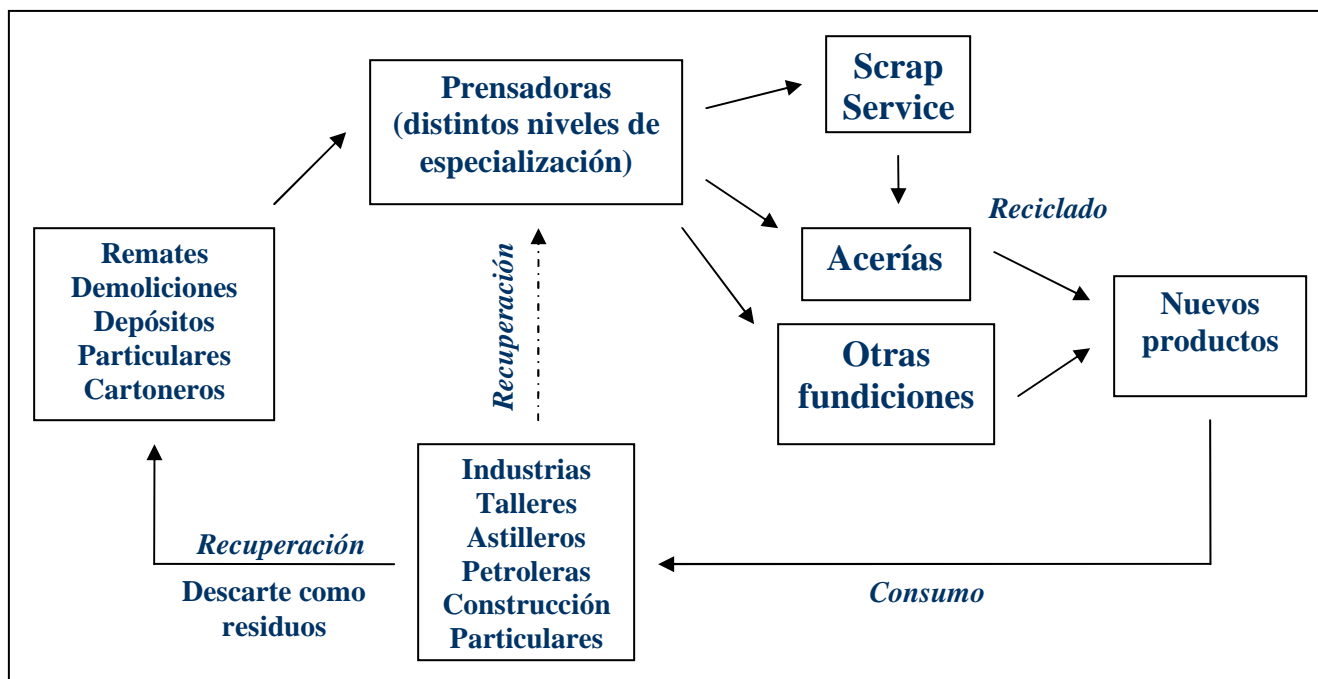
Prensadoras (distintos niveles de especialización)

Scrap Service

Reciclado

Remates
Demoliciones
Depósitos
Particulares
Cartoneros

Recuperación

Acerías

Nuevos productos

Otras fundiciones

Industrias
Talleres
Astilleros
Petroleras
Construcción
Particulares

Recuperación

Descarte como residuos

Consumo